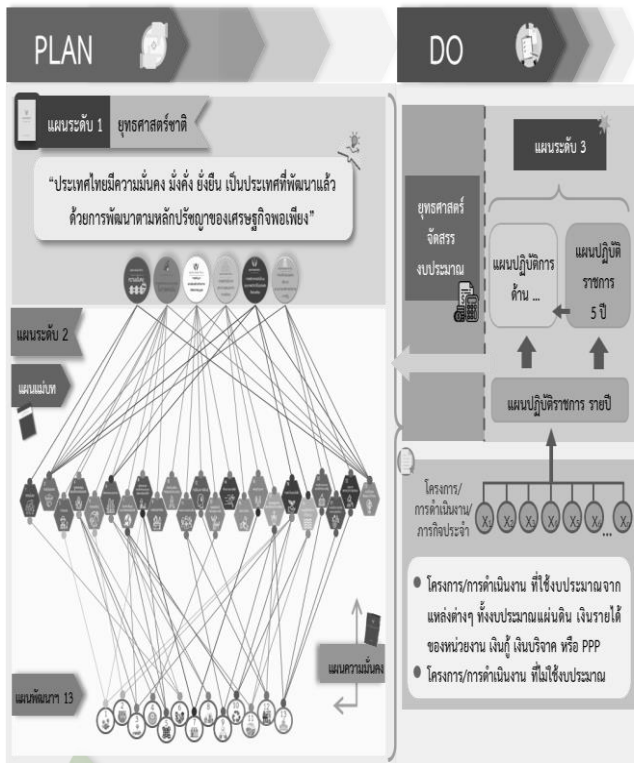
PLAN

DO

แผนระดับ 1 ยุทธศาสตร์ชาติ

"ประเทศไทยมีความมั่นคง มั่งคั่ง ยั่งยืน เป็นประเทศที่พัฒนาแล้ว ด้วยการพัฒนาตามหลักปรัชญาของเศรษฐกิจพอเพียง"

แผนระดับ 2

แผนแม่บท

แผนความมั่นคง

แผนพัฒนาฯ 13

แผนระดับ 3

ยุทธศาสตร์จัดสรรงบประมาณ

แผนปฏิบัติการด้าน ...

แผนปฏิบัติราชการ 5 ปี

แผนปฏิบัติราชการ รายปี

โครงการ/การดำเนินงาน/ภารกิจประจำ

$X_1$ $X_2$ $X_3$ $X_4$ $X_5$ $X_6$ ... $X_n$

● โครงการ/การดำเนินงาน ที่ใช้งบประมาณจากแหล่งต่างๆ ทั้งงบประมาณแผ่นดิน เงินรายได้ของหน่วยงาน เงินกู้ เงินบริจาค หรือ PPP

● โครงการ/การดำเนินงาน ที่ไม่ใช้งบประมาณ